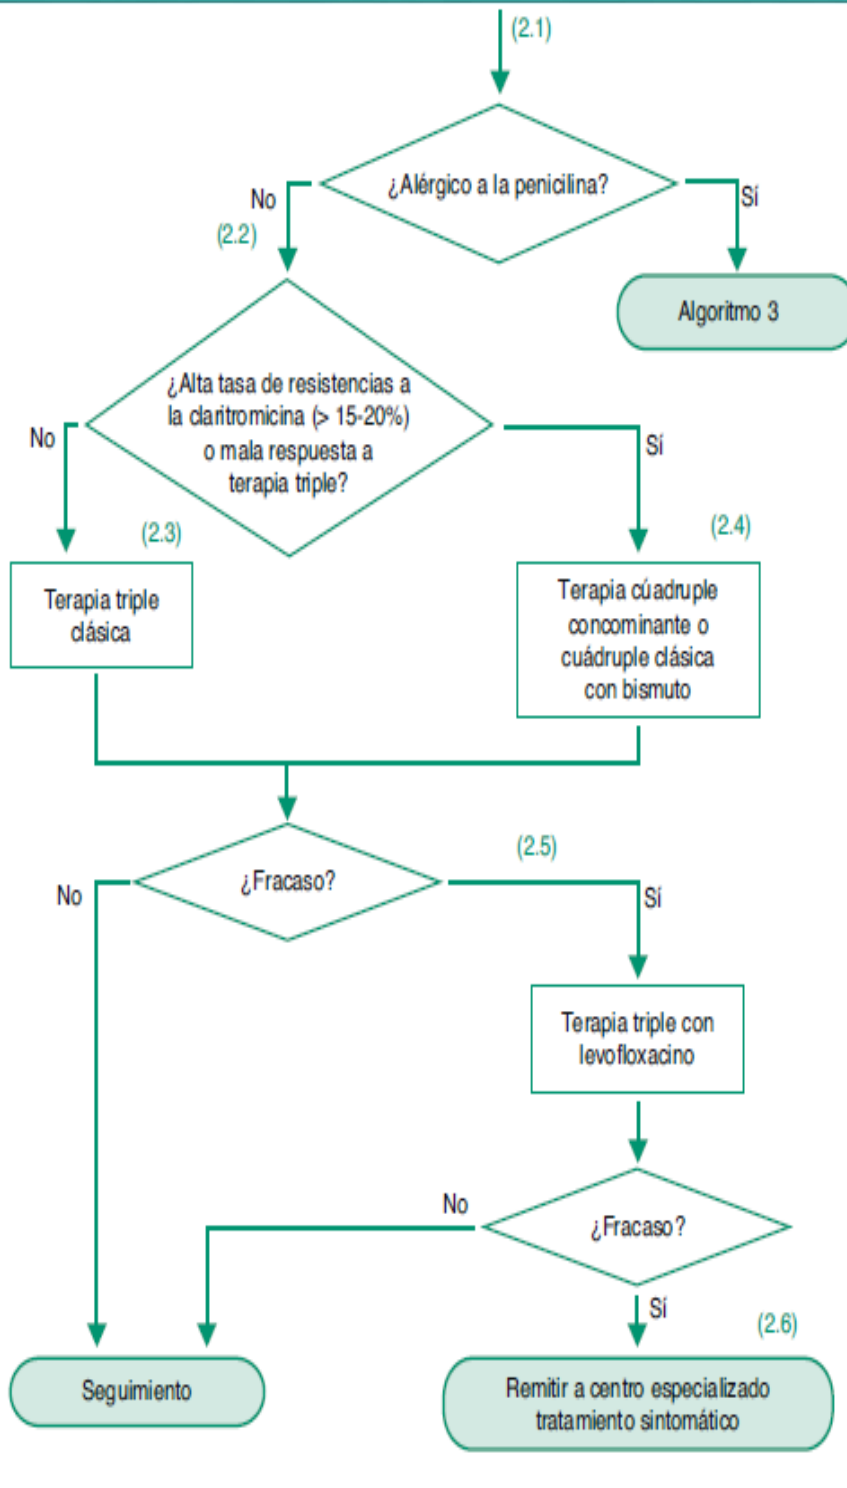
(2.1)

¿Alérgico a la penicilina?

No

Sí

(2.2)

Algoritmo 3

¿Alta tasa de resistencias a la claritromicina (> 15-20%) o mala respuesta a terapia triple?

No

Sí

(2.3)

(2.4)

Terapia triple clásica

Terapia cúadruple concominante o cuádruple clásica con bismuto

¿Fracaso?

(2.5)

No

Sí

Terapia triple con levofloxacino

No

¿Fracaso?

Sí

(2.6)

Seguimiento

Remitir a centro especializado tratamiento sintomático